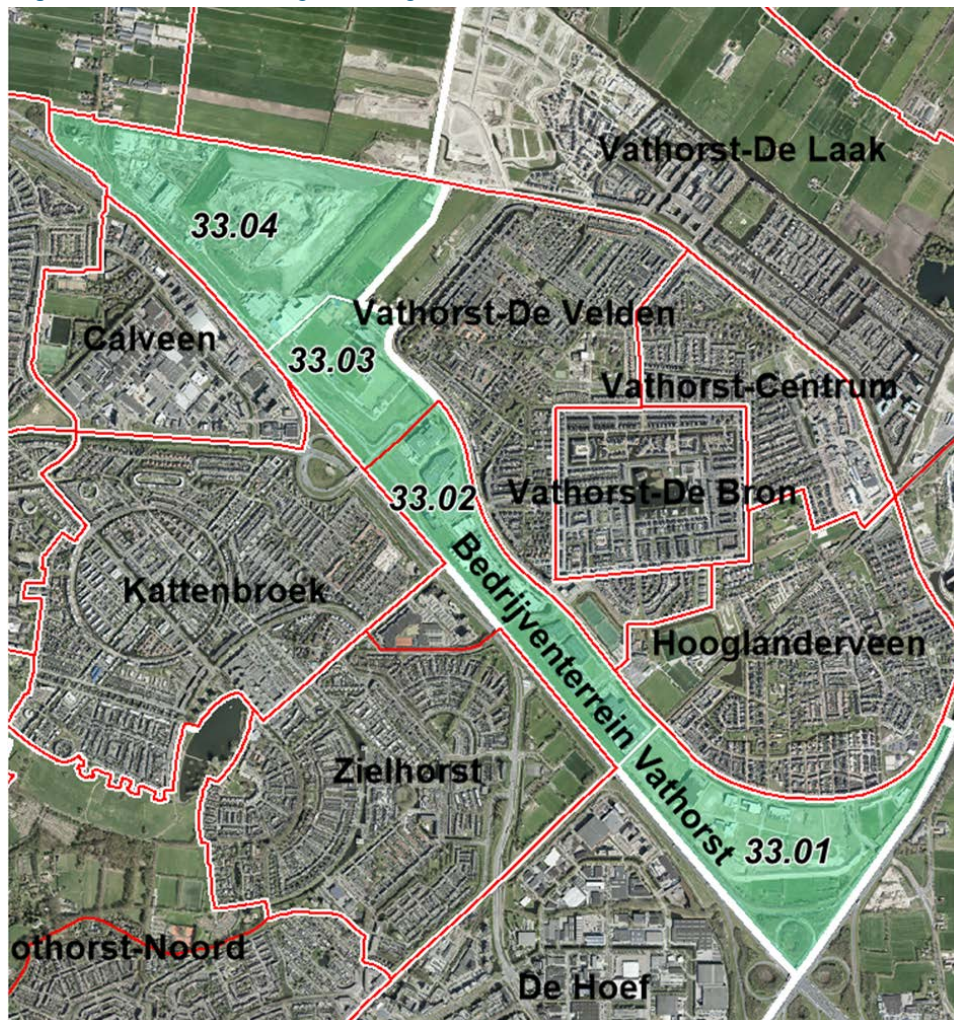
Vathorst-De Laak

33.04

Vathorst-De Velden

Calveen

33.03

Vathorst-Centrum

33.02

Vathorst-De Bron

Kattenbroek

Bedrijventerrein Vathorst

Hooglanderveen

Zielhorst

33.01

othorst-Noord

De Hoef